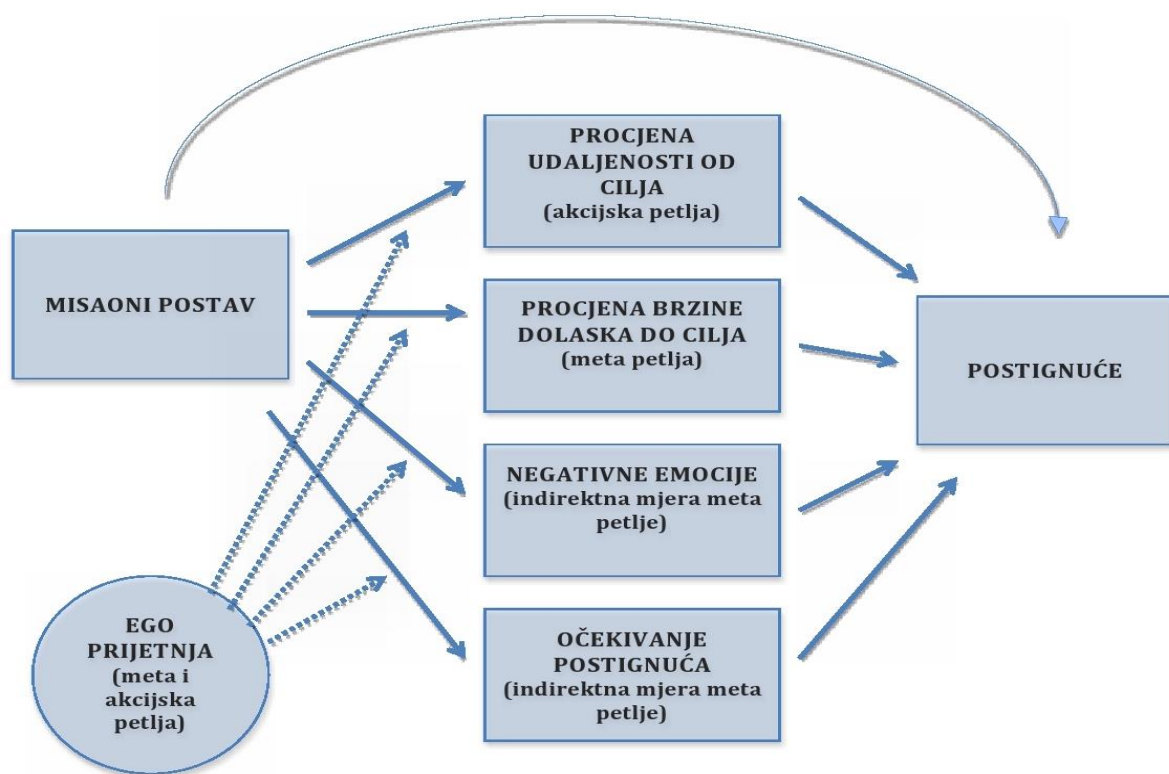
MISAONI POSTAV

PROCJENA UDALJENOSTI OD CILJA
(akcijska petlja)

PROCJENA BRZINE DOLASKA DO CILJA
(meta petlja)

NEGATIVNE EMOCIJE
(indirektna mjera meta petlje)

OČEKIVANJE POSTIGNUĆA
(indirektna mjera meta petlje)

EGO PRIJETNJA
(meta i akcijska petlja)

POSTIGNUĆE